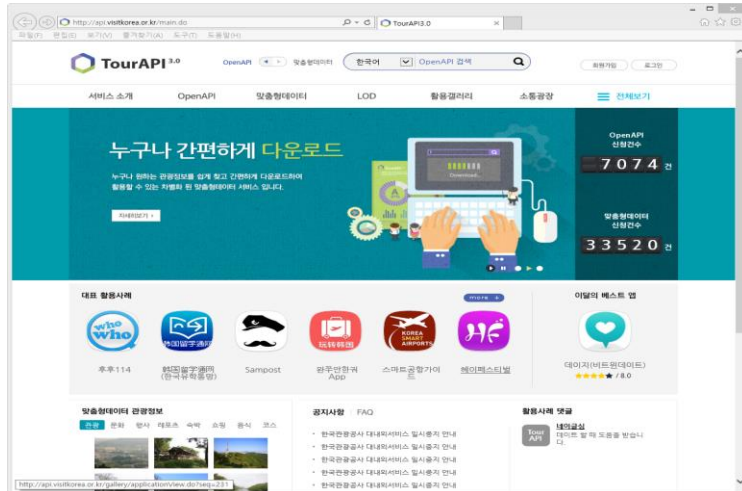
http://api.visitkorea.or.kr/main.do
TourAPI3.0
파일(F) 편집(E) 보기(V) 즐겨찾기(A) 도구(T) 도움말(H)

TourAPI 3.0
OpenAPI 맞춤형데이터
한국어 OpenAPI 검색
회원가입 로그인

서비스 소개 OpenAPI 맞춤형데이터 LOD 활용갤러리 소통광장 전체보기

누구나 간편하게 다운로드
누구나 원하는 관광정보를 쉽게 찾고 간편하게 다운로드하여 활용할 수 있는 차별화 된 맞춤형데이터 서비스 입니다.
자세히보기
Download...

OpenAPI 신청건수
7074 건
맞춤형데이터 신청건수
33520 건

대표 활용사례
more
후후114
韩国留学通网 (한국유학통망)
Sampost
玩转韩国
관광안한국 App
KOREA SMART AIRPORTS
스마트공항가이드
헤이페스티벌

이달의 베스트 앱
데이지(비트윈데이트)
/ 8.0

맞춤형데이터 관광정보
관광 문화 행사 레포츠 숙박 쇼핑 음식 코스

공지사항 FAQ
한국관광공사 대내외서비스 일시중지 안내
한국관광공사 대내외서비스 일시중지 안내
한국관광공사 대내외서비스 일시중지 안내
한국관광공사 대내외서비스 일시중지 안내
한국관광공사 대내외서비스 일시중지 안내
한국관광공사 대내외서비스 일시중지 안내

활용사례 댓글
Tour API
네이글쉽
데이트 할 때 도움을 받습니다.

http://api.visitkorea.or.kr/gallery/applicationView.do?seq=231